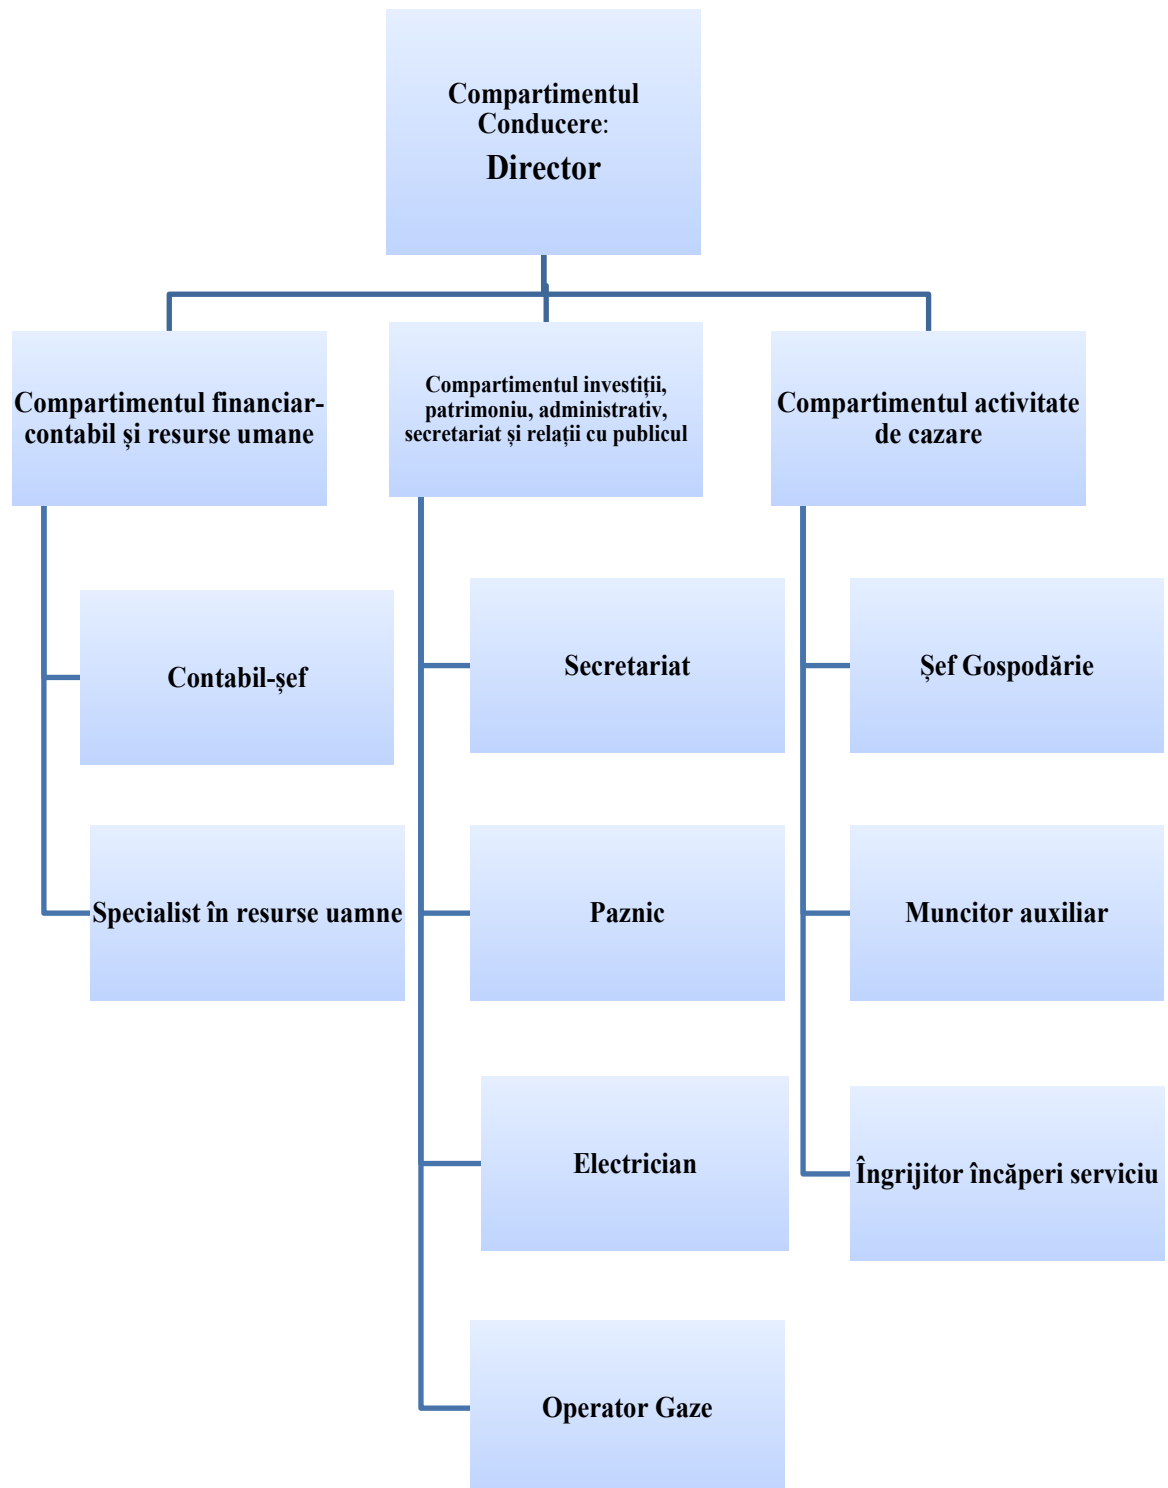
Compartimentul Conducere:
Director

Compartimentul financiar-contabil și resurse umane

Contabil-şef

Specialist în resurse uamne

Compartimentul investiții, patrimoniu, administrativ, secretariat și relații cu publicul

Secretariat

Paznic

Electrician

Operator Gaze

Compartimentul activitate de cazare

Şef Gospodărie

Muncitor auxiliar

Îngrijitor încăperi serviciu